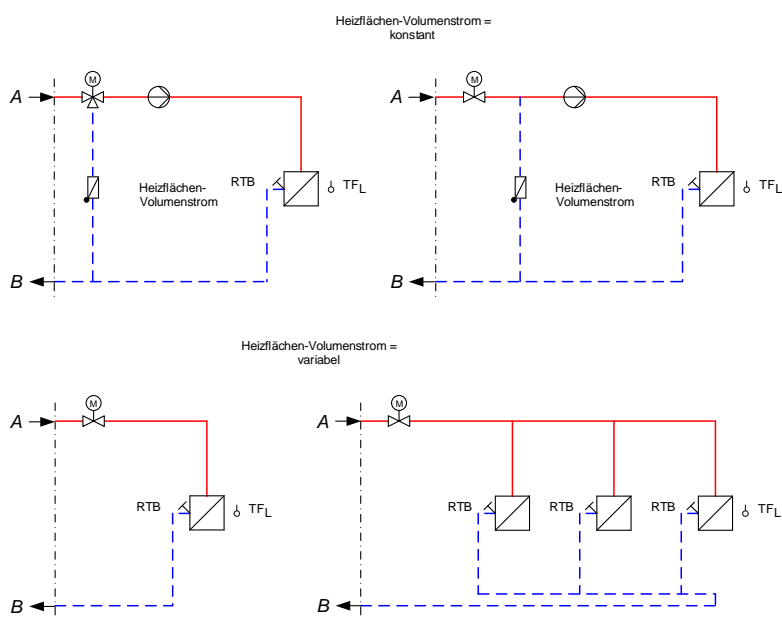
Heizflächen-Volumenstrom = konstant

A

M

B

Heizflächen-Volumenstrom

RTB

$TF_L$

A

M

B

Heizflächen-Volumenstrom

RTB

$TF_L$

Heizflächen-Volumenstrom = variabel

A

M

B

RTB

$TF_L$

A

M

B

RTB

RTB

RTB

$TF_L$